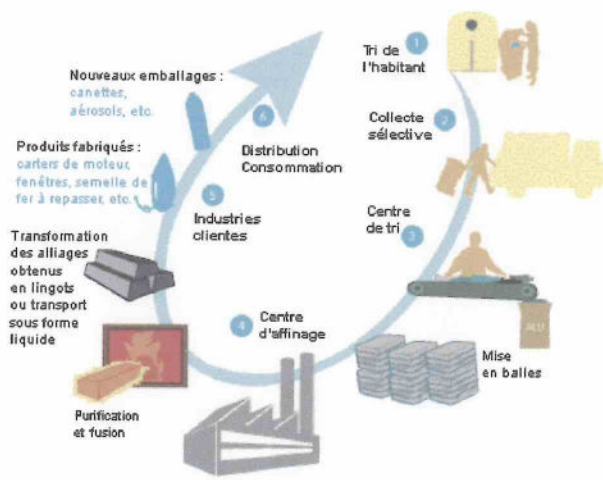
Tri de l'habitant
1

Collecte sélective
2

Centre de tri
3

Mise en balles

4
Centre d'affinage

Purification et fusion

Transformation des alliages obtenus en lingots ou transport sous forme liquide

5
Industries clientes

Produits fabriqués :
carters de moteur, fenêtres, semelle de fer à repasser, etc.

6
Distribution Consommation

Nouveaux emballages :
canettes, aérosols, etc.